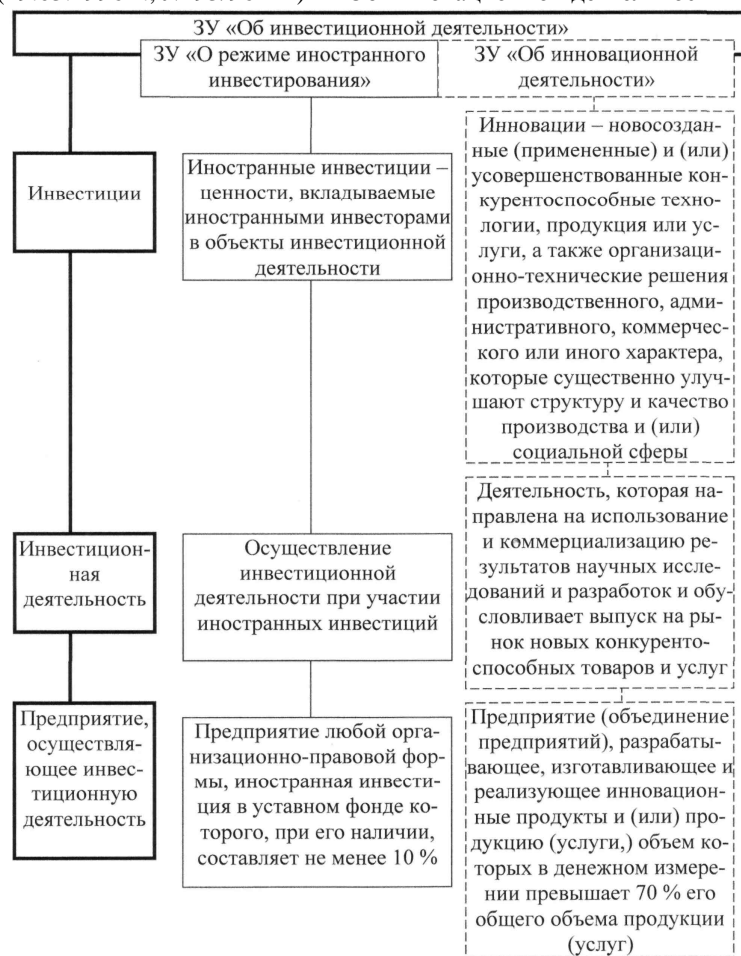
ЗУ «Об инвестиционной деятельности»

ЗУ «О режиме иностранного инвестирования»

ЗУ «Об инновационной деятельности»

Инвестиции

Иностранные инвестиции – ценности, вкладываемые иностранными инвесторами в объекты инвестиционной деятельности

Инновации – новосозданные (примененные) и (или) усовершенствованные конкурентоспособные технологии, продукция или услуги, а также организационно-технические решения производственного, административного, коммерческого или иного характера, которые существенно улучшают структуру и качество производства и (или) социальной сферы

Инвестиционная деятельность

Осуществление инвестиционной деятельности при участии иностранных инвестиций

Деятельность, которая направлена на использование и коммерциализацию результатов научных исследований и разработок и обусловливает выпуск на рынок новых конкурентоспособных товаров и услуг

Предприятие, осуществляющее инвестиционную деятельность

Предприятие любой организационно-правовой формы, иностранная инвестиция в уставном фонде которого, при его наличии, составляет не менее 10 %

Предприятие (объединение предприятий), разрабатывающее, изготавливающее и реализующее инновационные продукты и (или) продукцию (услуги,) объем которых в денежном измерении превышает 70 % его общего объема продукции (услуг)